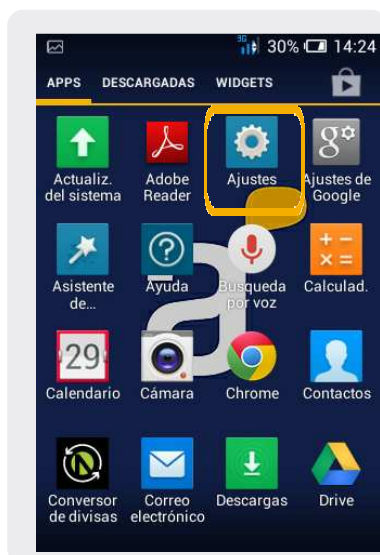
3G 30% 14:24

APPS DESCARGADAS WIDGETS

Actualiz. del sistema
Adobe Reader
Ajustes
Ajustes de Google
Asistente de...
Ayuda
Búsqueda por voz
Calculad.
29
Calendario
Cámara
Chrome
Contactos
Conversor de divisas
Correo electrónico
Descargas
Drive